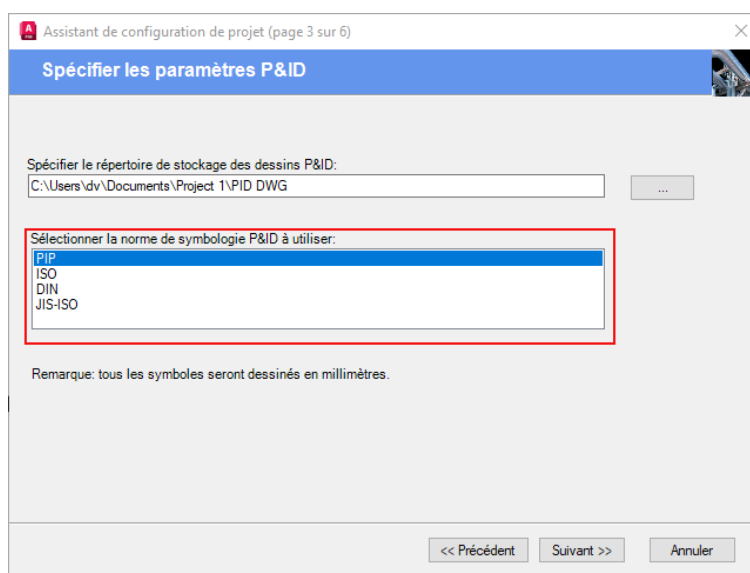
Assistant de configuration de projet (page 3 sur 6)

Spécifier les paramètres P&ID

Spécifier le répertoire de stockage des dessins P&ID:
C:\Users\dv\Documents\Project 1\PID DWG
...

Sélectionner la norme de symbologie P&ID à utiliser:
PIP
ISO
DIN
JIS-ISO

Remarque: tous les symboles seront dessinés en millimètres.

<< Précédent
Suivant >>
Annuler